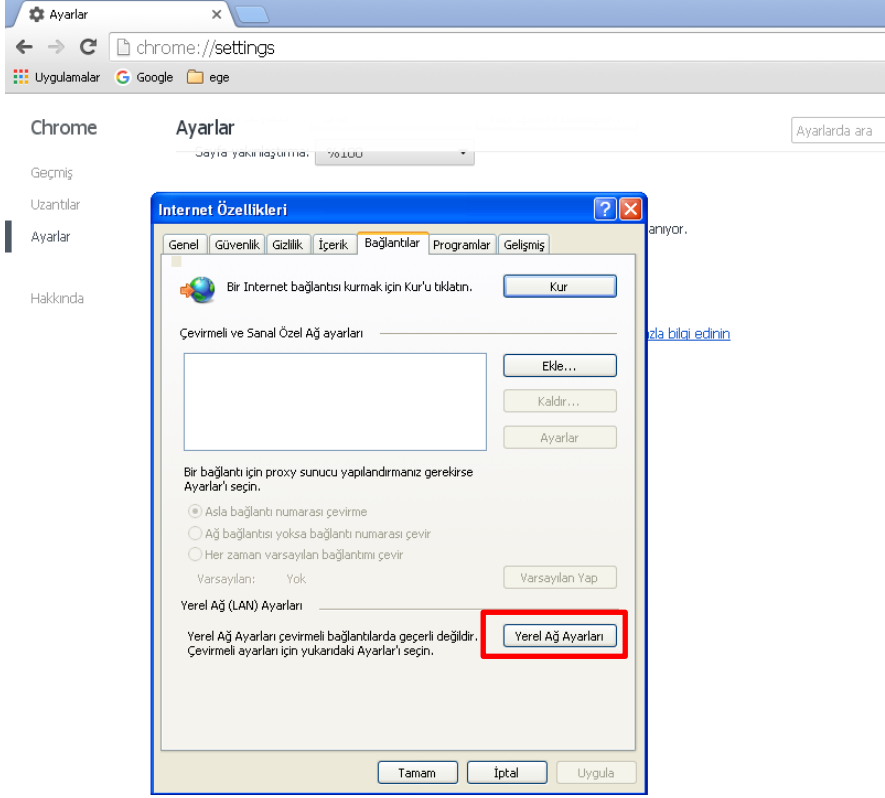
Ayarlar ×

chrome://settings

Uygulamalar Google ege

Chrome

Geçmiş

Uzantılar

Ayarlar

Hakkında

Ayarlar

Ayarlarda ara

Sayfa yakınlaştırma: %100

anıyor.

zla bilgi edinin

Internet Özellikleri

Genel | Güvenlik | Gizlilik | İçerik | Bağlantılar | Programlar | Gelişmiş

Bir Internet bağlantısı kurmak için Kur'u tıklatın.

Kur

Çevirmeli ve Sanal Özel Ağ ayarları

Ekle...

Kaldır...

Ayarlar

Bir bağlantı için proxy sunucu yapılandırmanız gerekirse Ayarlar'ı seçin.

Asla bağlantı numarası çevirme

Ağ bağlantısı yoksa bağlantı numarası çevir

Her zaman varsayılan bağlantımı çevir

Varsayılan: Yok

Varsayılan Yap

Yerel Ağ (LAN) Ayarları

Yerel Ağ Ayarları çevirmeli bağlantılarda geçerli değildir. Çevirmeli ayarları için yukarıdaki Ayarlar'ı seçin.

Yerel Ağ Ayarları

Tamam

İptal

Uygula